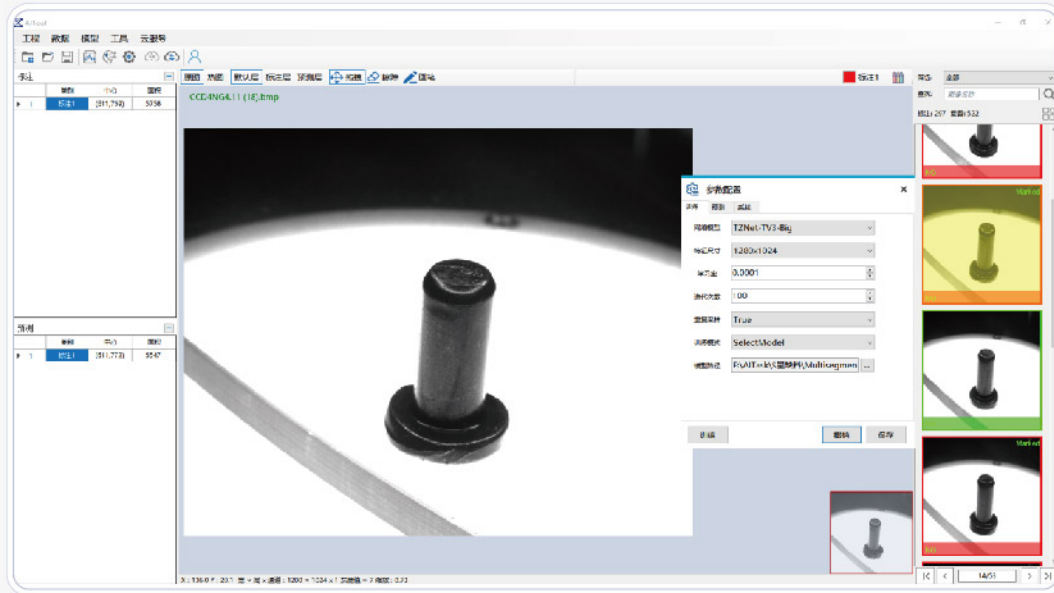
AITool

工程 数据 模型 工具 云服务

手注

| | 类别 | 中心 | 面积 |
|---|---|---|---|
| ▸ 1 | 标注1 | (811,792) | 5758 |

原图 热图 默认层 标注层 预测层 拖拽 橡皮 画笔

标注1

CCD4NG4.11 (18).bmp

预测

| | 类别 | 中心 | 面积 |
|---|---|---|---|
| ▸ 1 | 标注1 | (811,773) | 5547 |

参数配置

训练 预测 其他

网络模型 TZNet-TV3-Big

特征尺寸 1280x1024

学习率 0.0001

迭代次数 100

重复采样 True

选择模型 SelectModel

模型路径 F:\AIT\ok\1显微镜\Multisegmen ...

训练 取消 保存

筛选 全部

请录入名称

标注: 267 全部: 532

NG

Marked

NG

Marked

NG

14/51

X: 136.0 Y: 20.1 宽 × 高 × 通道: 1280 × 1024 × 1 灰度值 = 3 缩放: 0.33